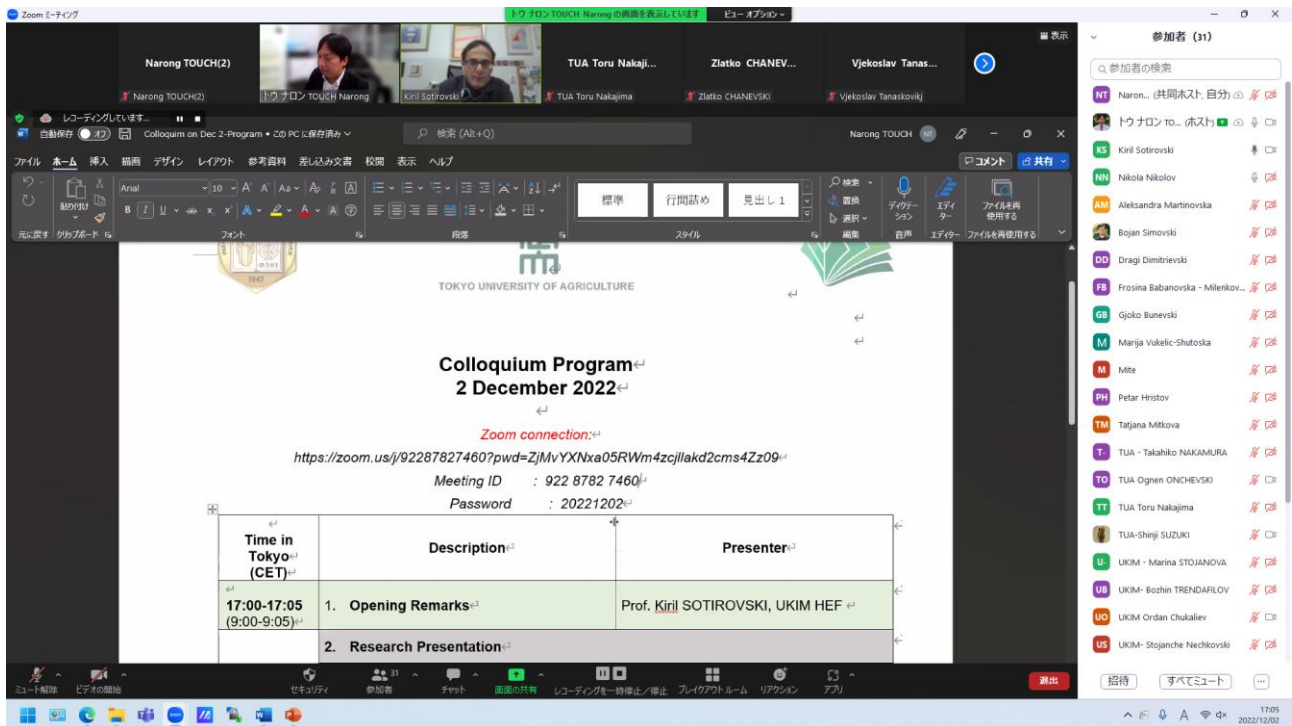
Zoom ミーティング

トウ ナロン TOUCH Narong の画面を表示しています　ビュー オプション

表示

Narong TOUCH(2)
Narong TOUCH(2)
トウ ナロン TOUCH Narong
Kiril Sotirovski
TUA Toru Nakaji...
TUA Toru Nakajima
Zlatko CHANEV...
Zlatko CHANEVSKI
Vjekoslav Tanas...
Vjekoslav Tanaskovikj

レコーディングしています...

自動保存 オフ　Colloquim on Dec 2-Program • この PC に保存済み　検索 (Alt+Q)　Narong TOUCH

ファイル　ホーム　挿入　描画　デザイン　レイアウト　参考資料　差し込み文書　校閲　表示　ヘルプ　コメント　共有

Arial　10
標準　行間詰め　見出し 1
検索　置換　選択　ディクテーション　エディター　ファイルを再使用する
元に戻す　クリップボード　フォント　段落　スタイル　編集　音声　エディター　ファイルを再使用する

TOKYO UNIVERSITY OF AGRICULTURE

Colloquium Program
2 December 2022

Zoom connection:
https://zoom.us/j/92287827460?pwd=ZjMvYXNxa05RWm4zcjllakd2cms4Zz09
Meeting ID　: 922 8782 7460
Password　: 20221202

| Time in Tokyo (CET) | Description | Presenter |
|---|---|---|
| 17:00-17:05 (9:00-9:05) | 1. Opening Remarks | Prof. Kiril SOTIROVSKI, UKIM HEF |
| | 2. Research Presentation | |

ミュート解除　ビデオの開始　セキュリティ　参加者 31　チャット　画面の共有　レコーディングを一時停止/停止　ブレイクアウトルーム　リアクション　アプリ　退出

参加者 (31)
参加者の検索
Naron... (共同ホスト, 自分)
トウ ナロン TO... (ホスト)
Kiril Sotirovski
Nikola Nikolov
Aleksandra Martinovska
Bojan Simovski
Dragi Dimitrievski
Frosina Babanovska - Milenkov...
Gjoko Bunevski
Marija Vukelic-Shutoska
Mite
Petar Hristov
Tatjana Mitkova
TUA - Takahiko NAKAMURA
TUA Ognen ONCHEVSKI
TUA Toru Nakajima
TUA-Shinji SUZUKI
UKIM - Marina STOJANOVA
UKIM- Bozhin TRENDAFILOV
UKIM Ordan Chukaliev
UKIM- Stojanche Nechkovski

招待　すべてミュート

17:05
2022/12/02